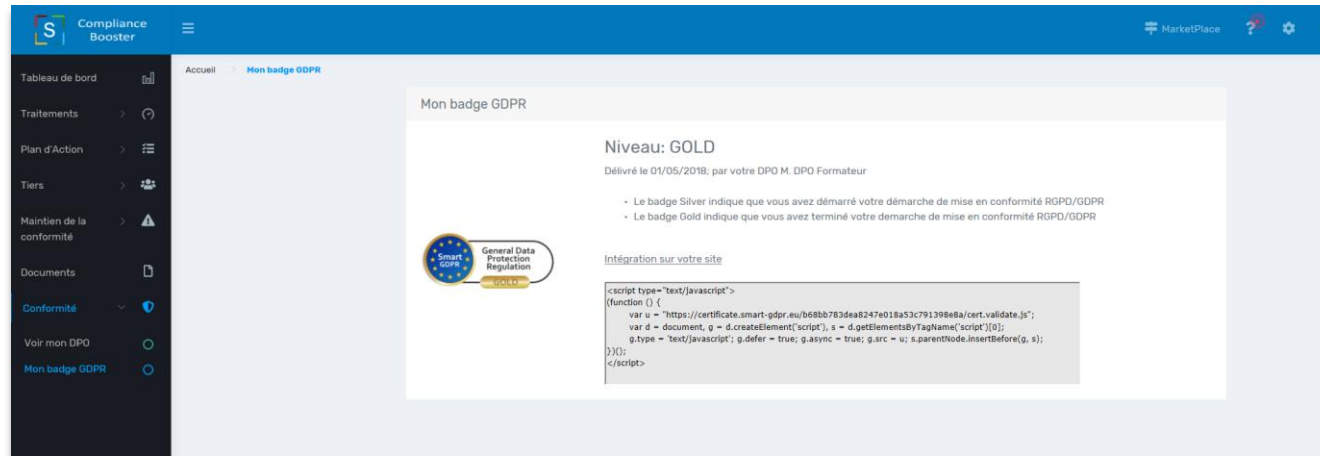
S Compliance Booster

MarketPlace

Tableau de bord

Traitements

Plan d'Action

Tiers

Maintien de la conformité

Documents

Conformité

Voir mon DPO

Mon badge GDPR

Accueil > Mon badge GDPR

Mon badge GDPR

Smart GDPR General Data Protection Regulation GOLD

Niveau: GOLD

Délivré le 01/05/2018; par votre DPO M. DPO Formateur

• Le badge Silver indique que vous avez démarré votre démarche de mise en conformité RGPD/GDPR
• Le badge Gold indique que vous avez terminé votre demarche de mise en conformité RGPD/GDPR

Intégration sur votre site

<script type="text/javascript">
(function () {
var u = "https://certificate.smart-gdpr.eu/b68bb783dea8247e018a53c791398e8a/cert.validate.js";
var d = document, g = d.createElement('script'), s = d.getElementsByTagName('script')[0];
g.type = 'text/javascript'; g.defer = true; g.async = true; g.src = u; s.parentNode.insertBefore(g, s);
})();
</script>